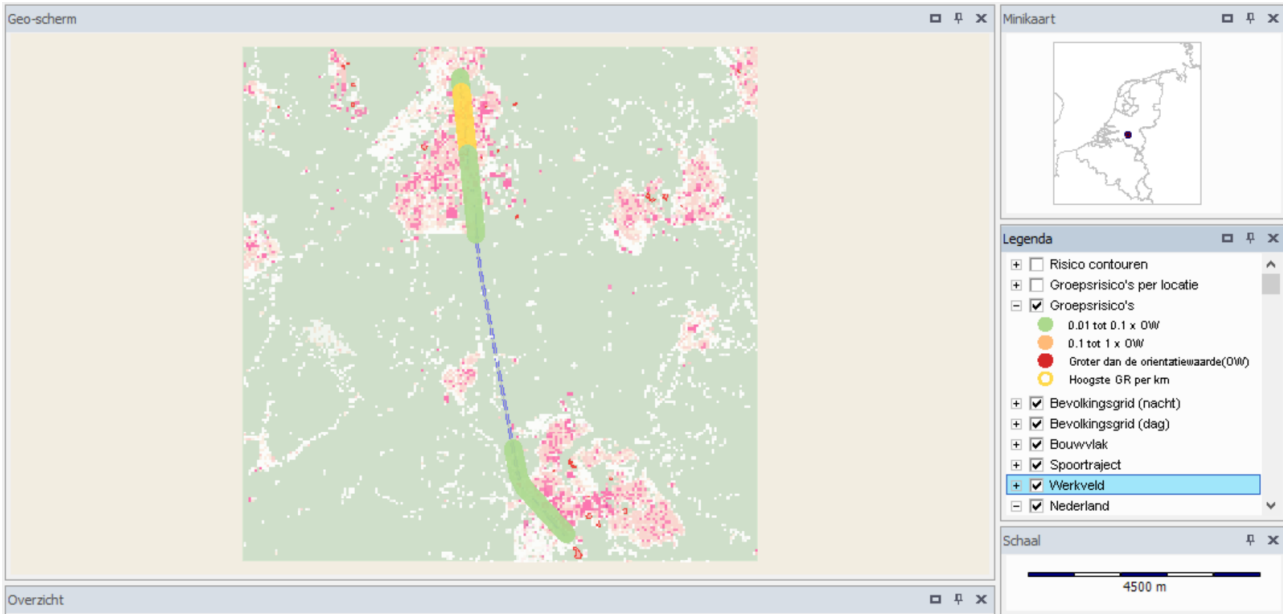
Geo-scherm

Minikaart

Legenda

Risico contouren
Groepsrisico's per locatie
Groepsrisico's
0.01 tot 0.1 x OW
0.1 tot 1 x OW
Groter dan de orientatiewaarde(OW)
Hoogste GR per km
Bevolkingsgrid (nacht)
Bevolkingsgrid (dag)
Bouwvlak
Spoortraject
Werkveld
Nederland

Schaal

4500 m

Overzicht